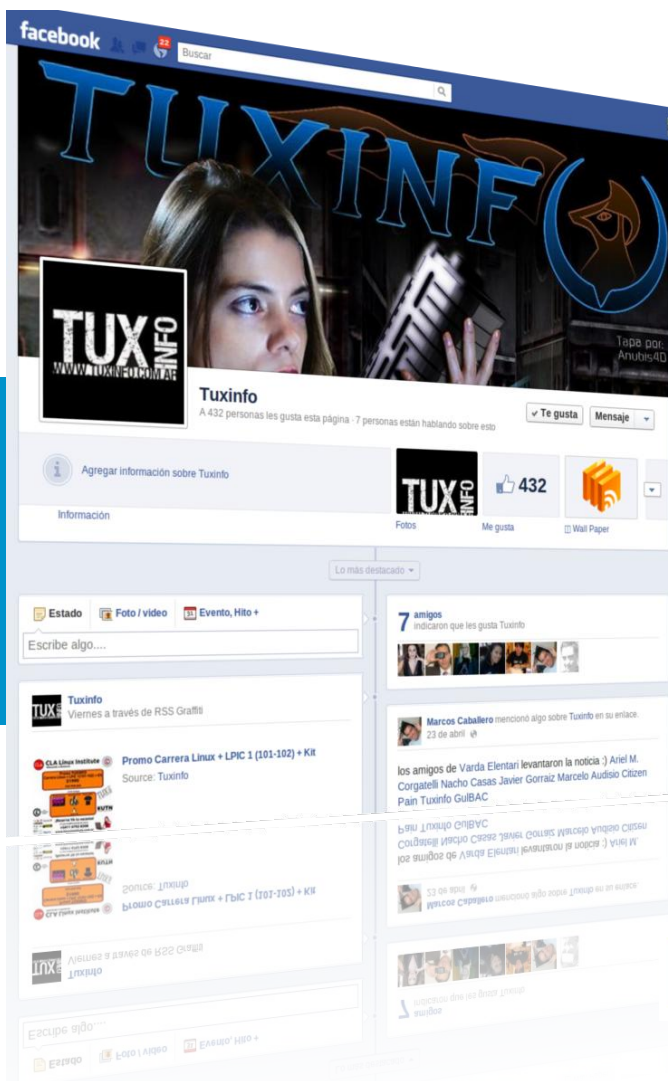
facebook 22 Buscar

TUXINFO

Tapa por: Anubis4D

TUX INFO
WWW.TUXINFO.COM.AR

Tuxinfo
A 432 personas les gusta esta página · 7 personas están hablando sobre esto

✓ Te gusta
Mensaje

Agregar información sobre Tuxinfo

Información

TUX INFO
Fotos

432
Me gusta

Wall Paper

Lo más destacado

Estado
Foto / video
Evento, Hito +

Escribe algo....

7 amigos
indicaron que les gusta Tuxinfo

Tuxinfo
Viernes a través de RSS Graffiti

CLA Linux Institute

Promo Carrera Linux + LPIC 1 (101-102) + Kit
Source: Tuxinfo

Marcos Caballero mencionó algo sobre Tuxinfo en su enlace.
23 de abril

los amigos de Varda Elentari levantaron la noticia :) Ariel M. Corgatelli Nacho Casas Javier Gorraiz Marcelo Audisio Citizen Pain Tuxinfo GulBAC